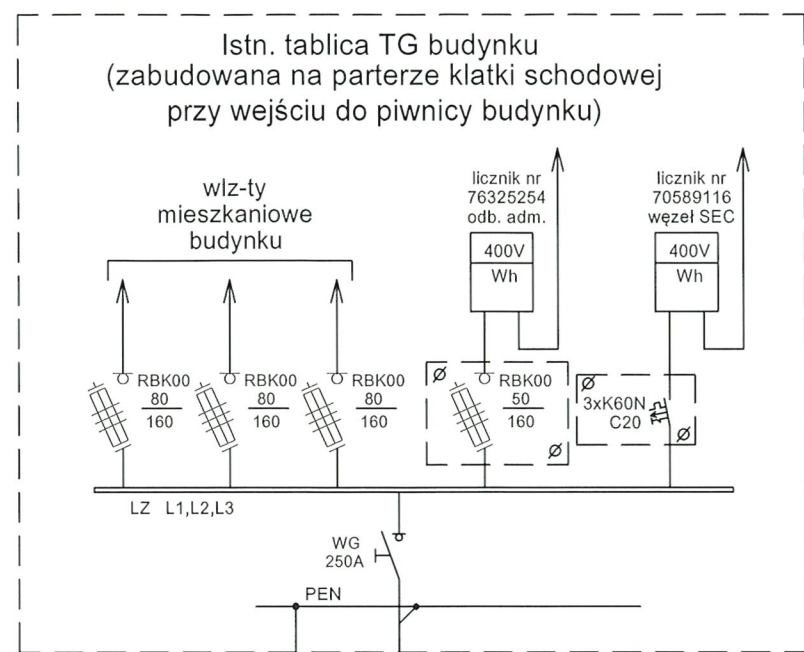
Istn. tablica TG budynku (zabudowana na parterze klatki schodowej przy wejściu do piwnicy budynku)

wlz-ty mieszkaniowe budynku

licznik nr 76325254 odb. adm.

400V
Wh

licznik nr 70589116 węzeł SEC

400V
Wh

RBK00 $\frac{80}{160}$

RBK00 $\frac{80}{160}$

RBK00 $\frac{80}{160}$

Ø

RBK00 $\frac{50}{160}$

Ø

Ø

3xK60N C20

Ø

LZ L1,L2,L3

WG 250A

PEN